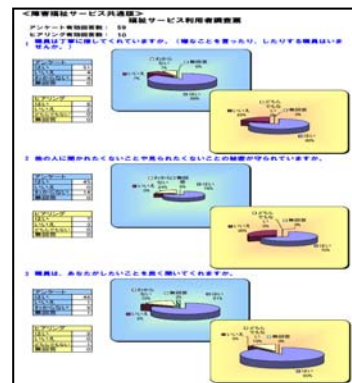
<障害福祉サービス共通版>
福祉サービス利用者調査票

アンケート有効回答数：　59
ヒアリング有効回答数：　10

1　職員は丁寧に接してくれていますか。（嫌なことを言ったり、したりする職員はいませんか。）

| アンケート | |
|---|---|
| はい | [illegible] |
| いいえ | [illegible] |
| どちらともいえない | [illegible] |
| 無回答 | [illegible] |

| ヒアリング | |
|---|---|
| はい | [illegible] |
| いいえ | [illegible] |
| どちらともいえない | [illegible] |
| 無回答 | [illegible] |

2　他の人に聞かれたくないことや見られたくないことの秘密が守られていますか。

| アンケート | |
|---|---|
| はい | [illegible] |
| いいえ | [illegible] |
| どちらともいえない | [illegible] |
| 無回答 | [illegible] |

| ヒアリング | |
|---|---|
| はい | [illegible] |
| いいえ | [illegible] |
| どちらともいえない | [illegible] |
| 無回答 | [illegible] |

3　職員は、あなたがしたいことを良く聞いてくれますか。

| アンケート | |
|---|---|
| はい | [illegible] |
| いいえ | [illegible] |
| どちらともいえない | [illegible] |
| 無回答 | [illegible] |

| ヒアリング | |
|---|---|
| はい | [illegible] |
| いいえ | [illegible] |
| どちらともいえない | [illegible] |
| 無回答 | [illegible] |